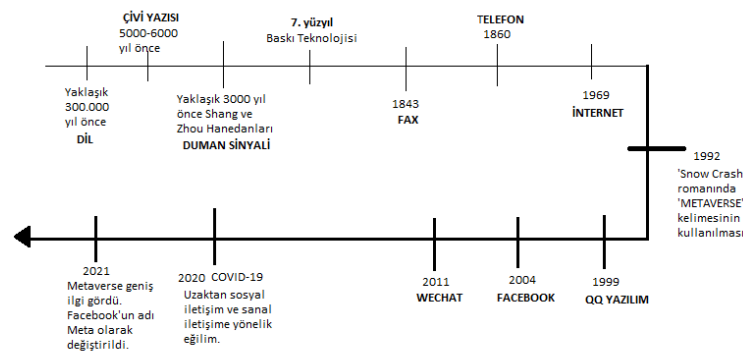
ÇİVİ YAZISI
5000-6000
yıl önce

7. yüzyıl
Baskı Teknolojisi

TELEFON
1860

Yaklaşık
300.000
yıl önce
DİL

Yaklaşık 3000 yıl önce Shang ve Zhou Hanedanları
DUMAN SİNYALİ

1843
FAX

1969
İNTERNET

1992
'Snow Crash' romanında 'METAVERSE' kelimesinin kullanılması

2021
Metaverse geniş ilgi gördü. Facebook'un adı Meta olarak değiştirildi.

2020 COVID-19
Uzaktan sosyal iletişim ve sanal iletişime yönelik eğilim.

2011
WECHAT

2004
FACEBOOK

1999
QQ YAZILIM